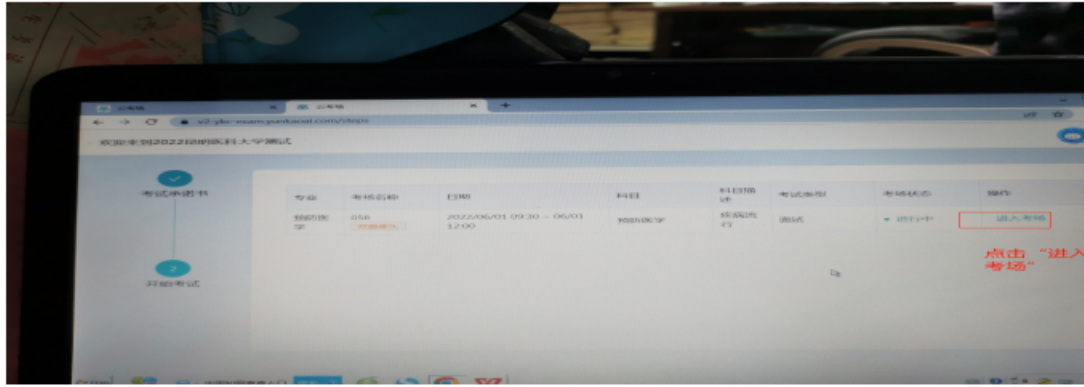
欢迎来到2022昆明医科大学测试

考试承诺书

开始考试

| 专业 | 考场名称 | 日期 | 科目 | 科目描述 | 考试类型 | 考场状态 | 操作 |
|---|---|---|---|---|---|---|---|
| 预防医学 | 056 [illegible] | 2022/06/01 09:30 ~ 06/01 12:00 | 预防医学 | 疾病流行 | 测试 | 进行中 | 进入考场 |

点击“进入考场”